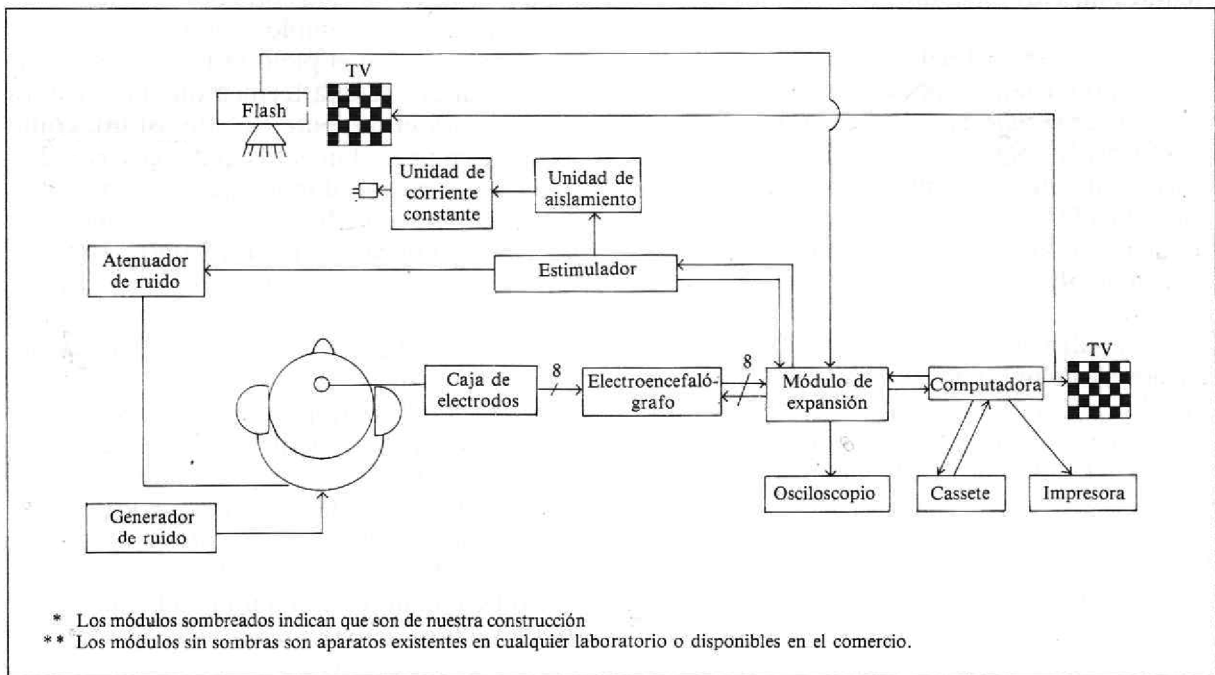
TV

Flash

Unidad de corriente constante

Unidad de aislamiento

Atenuador de ruido

Estimulador

Caja de electrodos

8

Electroencefalógrafo

8

Módulo de expansión

Computadora

TV

Osciloscopio

Cassete

Impresora

Generador de ruido

* Los módulos sombreados indican que son de nuestra construcción
** Los módulos sin sombras son aparatos existentes en cualquier laboratorio o disponibles en el comercio.